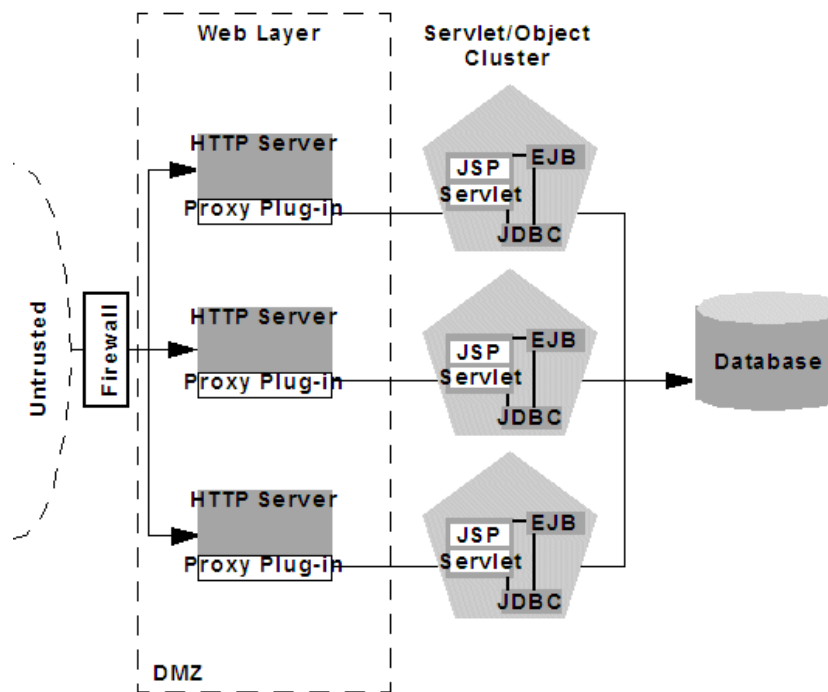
Web Layer

Servlet/Object Cluster

Untrusted

Firewall

HTTP Server
Proxy Plug-in

JSP
Servlet
EJB
JDBC

HTTP Server
Proxy Plug-in

JSP
Servlet
EJB
JDBC

Database

HTTP Server
Proxy Plug-in

JSP
Servlet
EJB
JDBC

DMZ